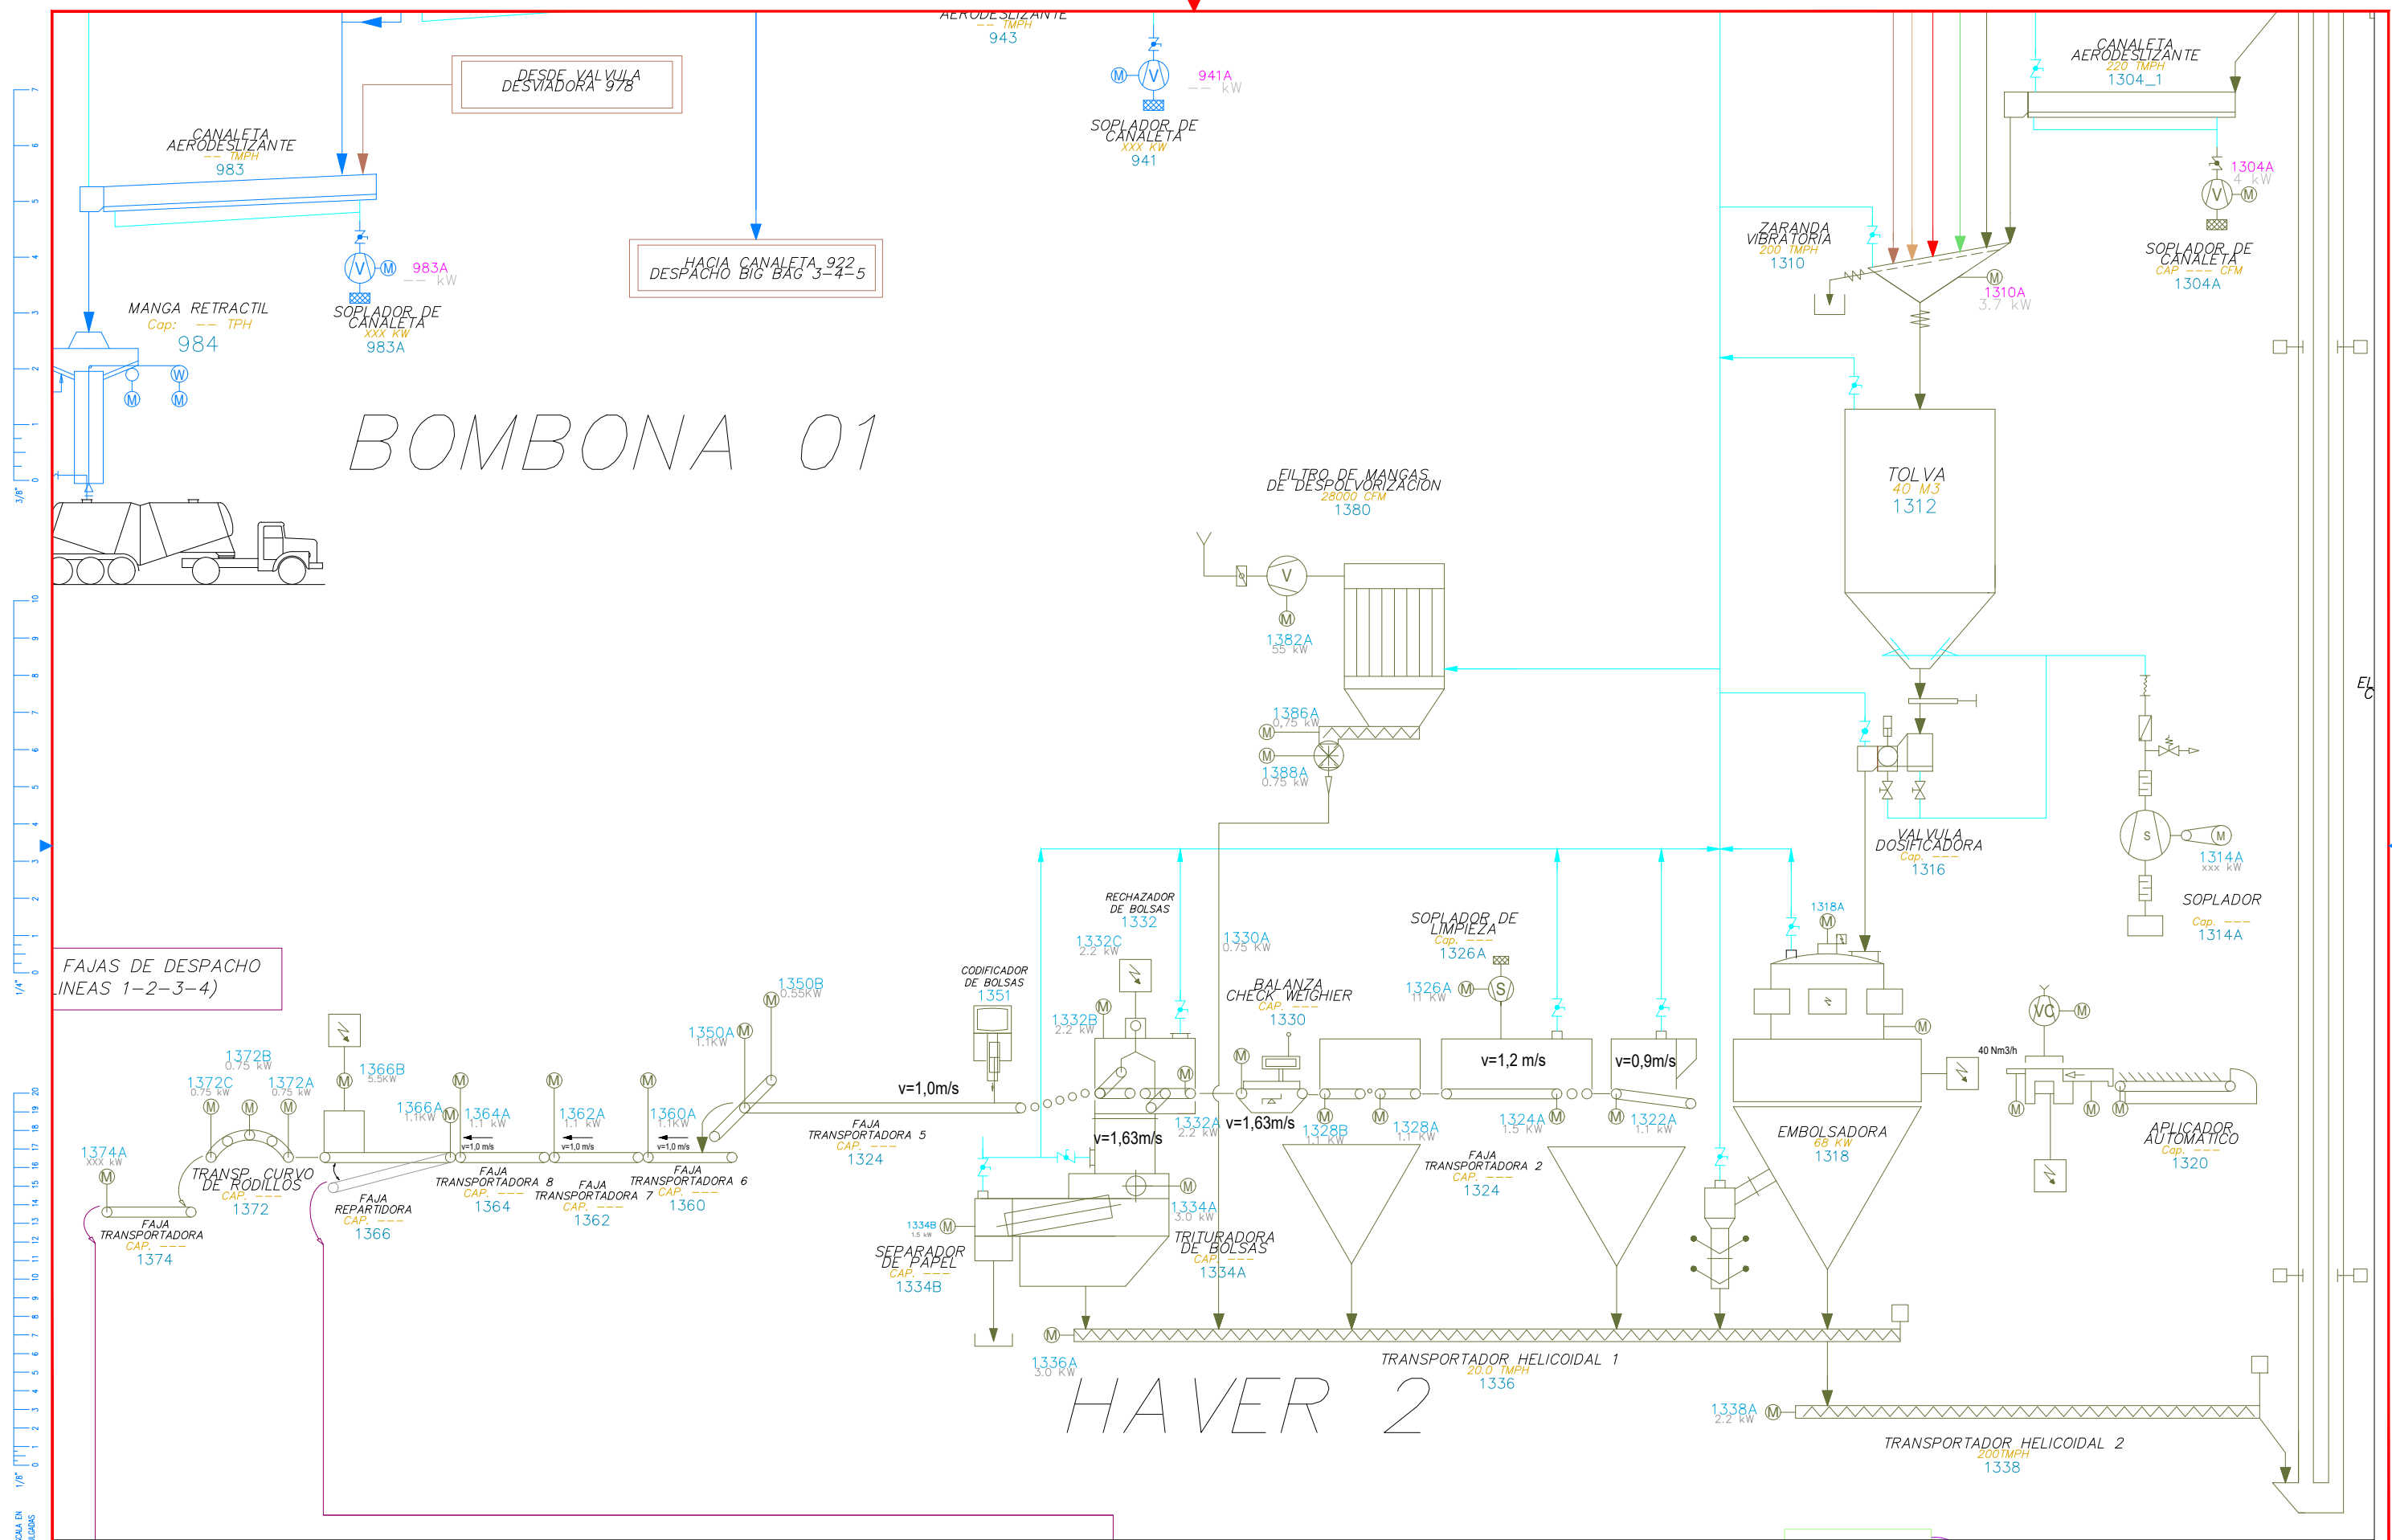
AERODESLIZANTE
-- TMPH
943

941A
-- kW
SOPLADOR DE CANALETA
XXX KW
941

CANALETA AERODESLIZANTE
220 TMPH
1304_1

DESDE VALVULA DESVIADORA 978

CANALETA AERODESLIZANTE
-- TMPH
983

983A
-- kW
SOPLADOR DE CANALETA
XXX KW
983A

HACIA CANALETA 922 DESPACHO BIG BAG 3-4-5

MANGA RETRACTIL
Cap: -- TPH
984

BOMBONA 01

ZARANDA VIBRATORIA
200 TMPH
1310

1310A
3.7 kW

1304A
4 kW
SOPLADOR DE CANALETA
CAP --- CFM
1304A

TOLVA
40 M3
1312

FILTRO DE MANGAS DE DESPOLVORIZACION
28000 CFM
1380

1382A
55 kW

1386A
0.75 kW

1388A
0.75 kW

VALVULA DOSIFICADORA
Cap. ---
1316

1314A
xxx kW
SOPLADOR
Cap. ---
1314A

EL
C

FAJAS DE DESPACHO
LINEAS 1-2-3-4)

RECHAZADOR DE BOLSAS
1332

1332C
2.2 kW

1330A
0.75 kW

SOPLADOR DE LIMPIEZA
Cap. ---
1326A

1318A

CODIFICADOR DE BOLSAS
1351

1350B
0.55KW

1350A
1.1KW

BALANZA CHECK WEIGHER
CAP. ---
1330

1326A
11 kW

1332B
2.2 kW

v=1,2 m/s
v=0,9m/s

40 Nm3/h

1372B
0.75 kW

1372C
0.75 kW

1372A
0.75 kW

1366B
5.5KW

v=1,0m/s

1366A
1.1KW

1364A
1.1 kW

1362A
1.1 kW

1360A
1.1KW

v=1,0 m/s
v=1,0 m/s
v=1,0 m/s

FAJA TRANSPORTADORA 5
CAP. ---
1324

v=1,63m/s
1332A
2.2 kW
v=1,63m/s

1328B
1.1 kW

1328A
1.1 kW

1324A
1.5 kW

1322A
1.1 kW

EMBOLSADORA
68 KW
1318

APLICADOR AUTOMATICO
Cap. ---
1320

1374A
XXX kW

TRANSP. CURVO DE RODILLOS
CAP. ---
1372

FAJA TRANSPORTADORA 8
CAP. ---
1364

FAJA TRANSPORTADORA 7
CAP. ---
1362

FAJA TRANSPORTADORA 6
CAP. ---
1360

FAJA TRANSPORTADORA 2
CAP. ---
1324

FAJA REPARTIDORA
CAP. ---
1366

FAJA TRANSPORTADORA
CAP. ---
1374

1334B
1.5 kW

SEPARADOR DE PAPEL
CAP. ---
1334B

1334A
3.0 kW

TRITURADORA DE BOLSAS
CAP. ---
1334A

1336A
3.0 kW

TRANSPORTADOR HELICOIDAL 1
20.0 TMPH
1336

HAVER 2

1338A
2.2 kW

TRANSPORTADOR HELICOIDAL 2
200TMPH
1338

3/8"
1/4"
1/8"
ESCALA EN PULGADAS